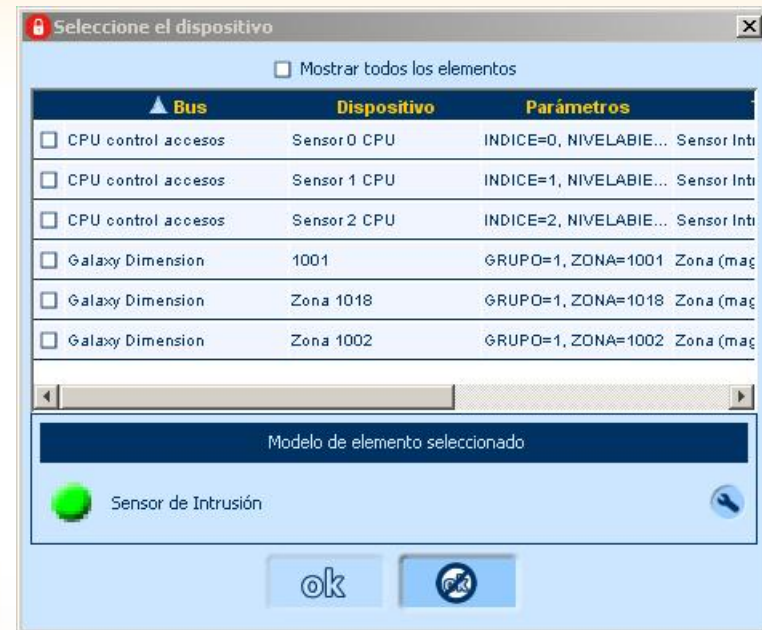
Seleccione el dispositivo

Mostrar todos los elementos

| Bus | Dispositivo | Parámetros | T |
|---|---|---|---|
| CPU control accesos | Sensor 0 CPU | INDICE=0, NIVELABIE... | Sensor Intr |
| CPU control accesos | Sensor 1 CPU | INDICE=1, NIVELABIE... | Sensor Intr |
| CPU control accesos | Sensor 2 CPU | INDICE=2, NIVELABIE... | Sensor Intr |
| Galaxy Dimension | 1001 | GRUPO=1, ZONA=1001 | Zona (mag |
| Galaxy Dimension | Zona 1018 | GRUPO=1, ZONA=1018 | Zona (mag |
| Galaxy Dimension | Zona 1002 | GRUPO=1, ZONA=1002 | Zona (mag |

Modelo de elemento seleccionado

Sensor de Intrusión

ok